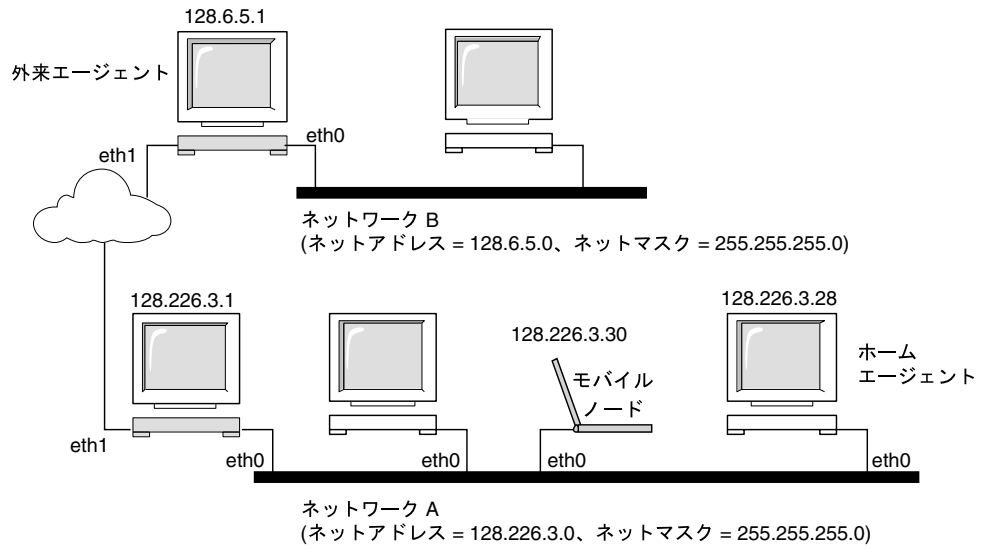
128.6.5.1

外来エージェント

eth1

eth0

ネットワーク B
(ネットアドレス = 128.6.5.0、ネットマスク = 255.255.255.0)

128.226.3.1

128.226.3.30

128.226.3.28

ホーム
エージェント

モバイル
ノード

eth1

eth0

eth0

eth0

eth0

ネットワーク A
(ネットアドレス = 128.226.3.0、ネットマスク = 255.255.255.0)